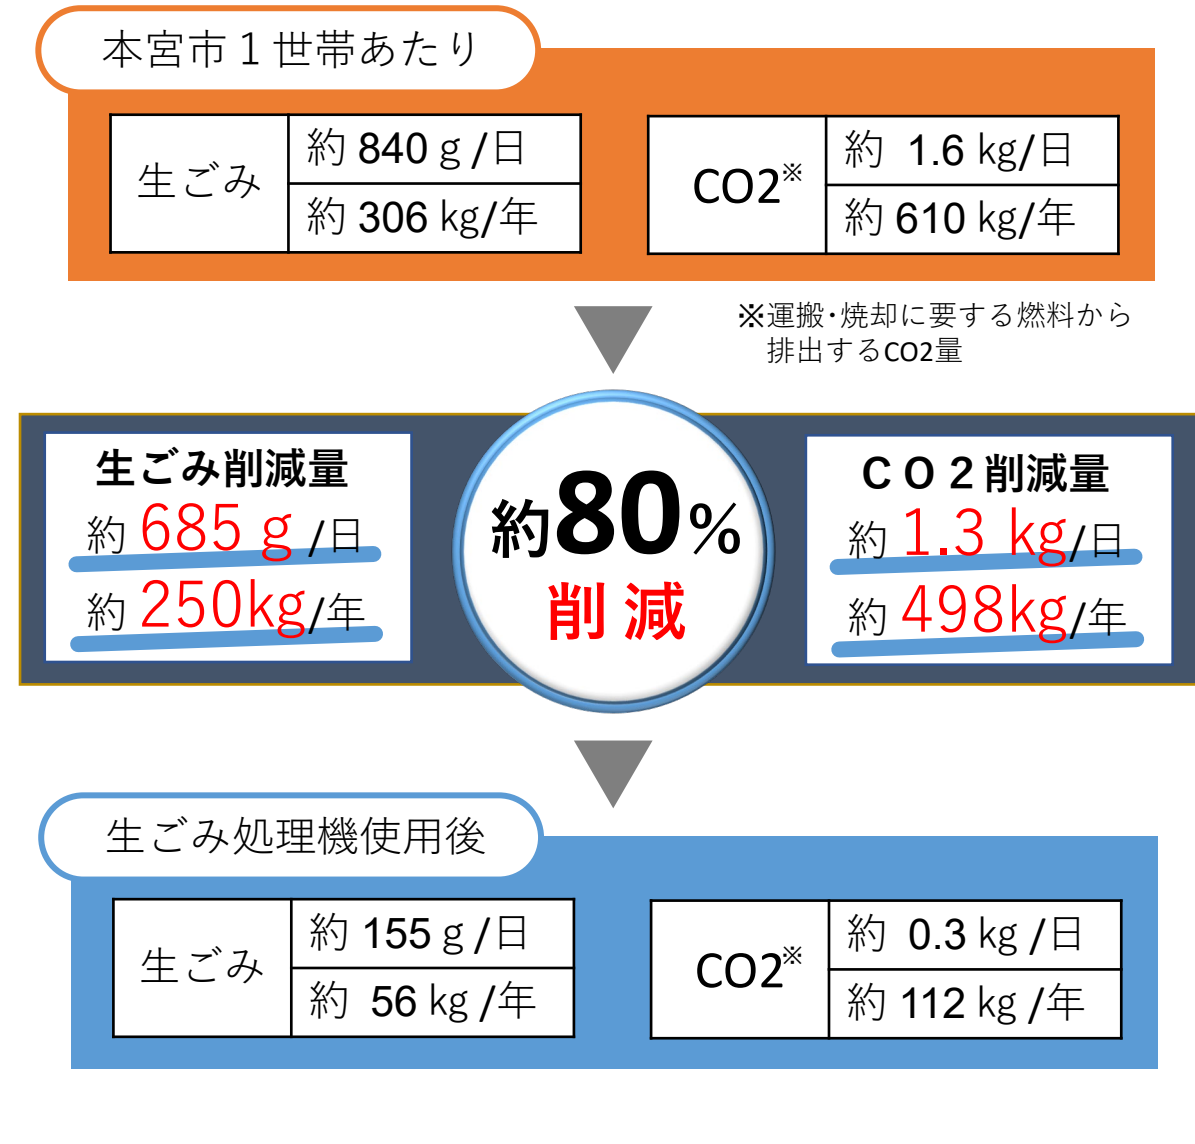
本宮市１世帯あたり

| 生ごみ | 約 840 g /日 |
|---|---|
| | 約 306 kg/年 |

| CO2※ | 約 1.6 kg/日 |
|---|---|
| | 約 610 kg/年 |

※運搬･焼却に要する燃料から排出するCO2量

生ごみ削減量
約 685 g /日
約 250kg/年

約80%
削 減

C O ２削減量
約 1.3 kg/日
約 498kg/年

生ごみ処理機使用後

| 生ごみ | 約 155 g /日 |
|---|---|
| | 約 56 kg /年 |

| CO2※ | 約 0.3 kg /日 |
|---|---|
| | 約 112 kg /年 |